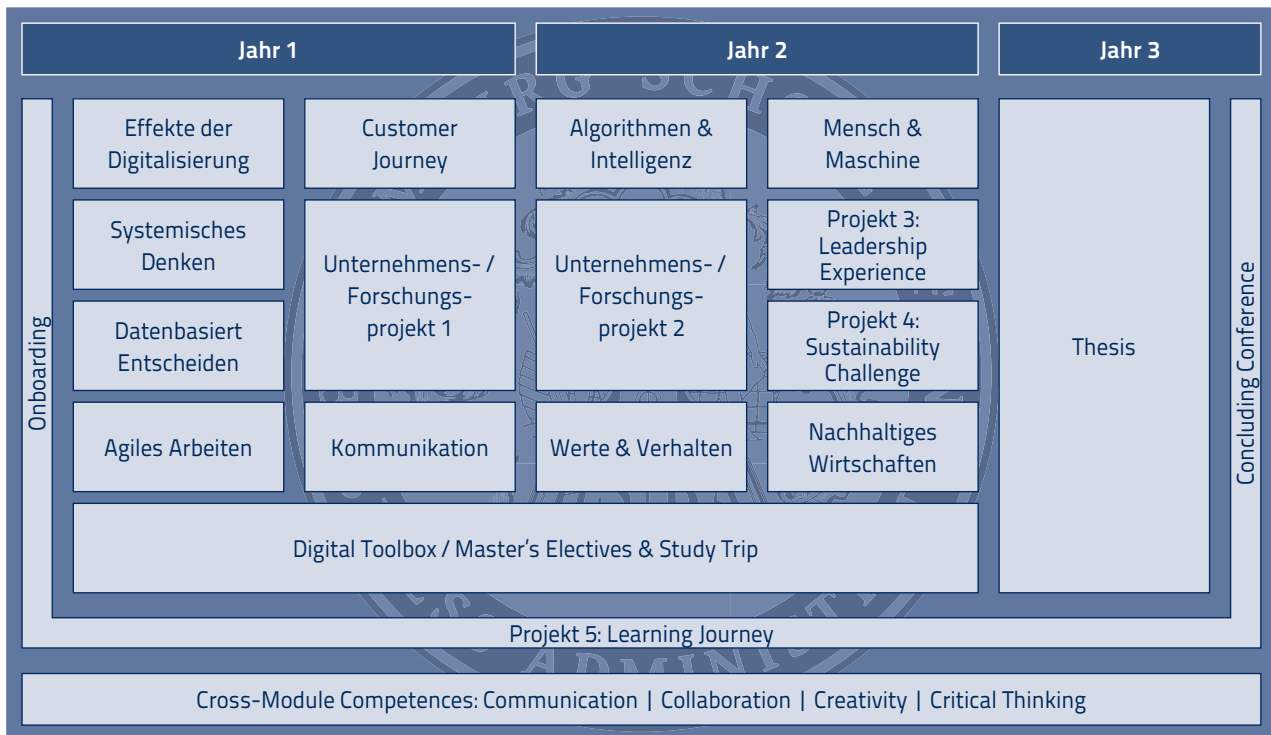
Jahr 1

Jahr 2

Jahr 3

Onboarding

Effekte der Digitalisierung

Customer Journey

Algorithmen & Intelligenz

Mensch & Maschine

Systemisches Denken

Unternehmens- / Forschungsprojekt 1

Unternehmens- / Forschungsprojekt 2

Projekt 3: Leadership Experience

Datenbasiert Entscheiden

Projekt 4: Sustainability Challenge

Agiles Arbeiten

Kommunikation

Werte & Verhalten

Nachhaltiges Wirtschaften

Digital Toolbox / Master's Electives & Study Trip

Thesis

Concluding Conference

Projekt 5: Learning Journey

Cross-Module Competences: Communication | Collaboration | Creativity | Critical Thinking